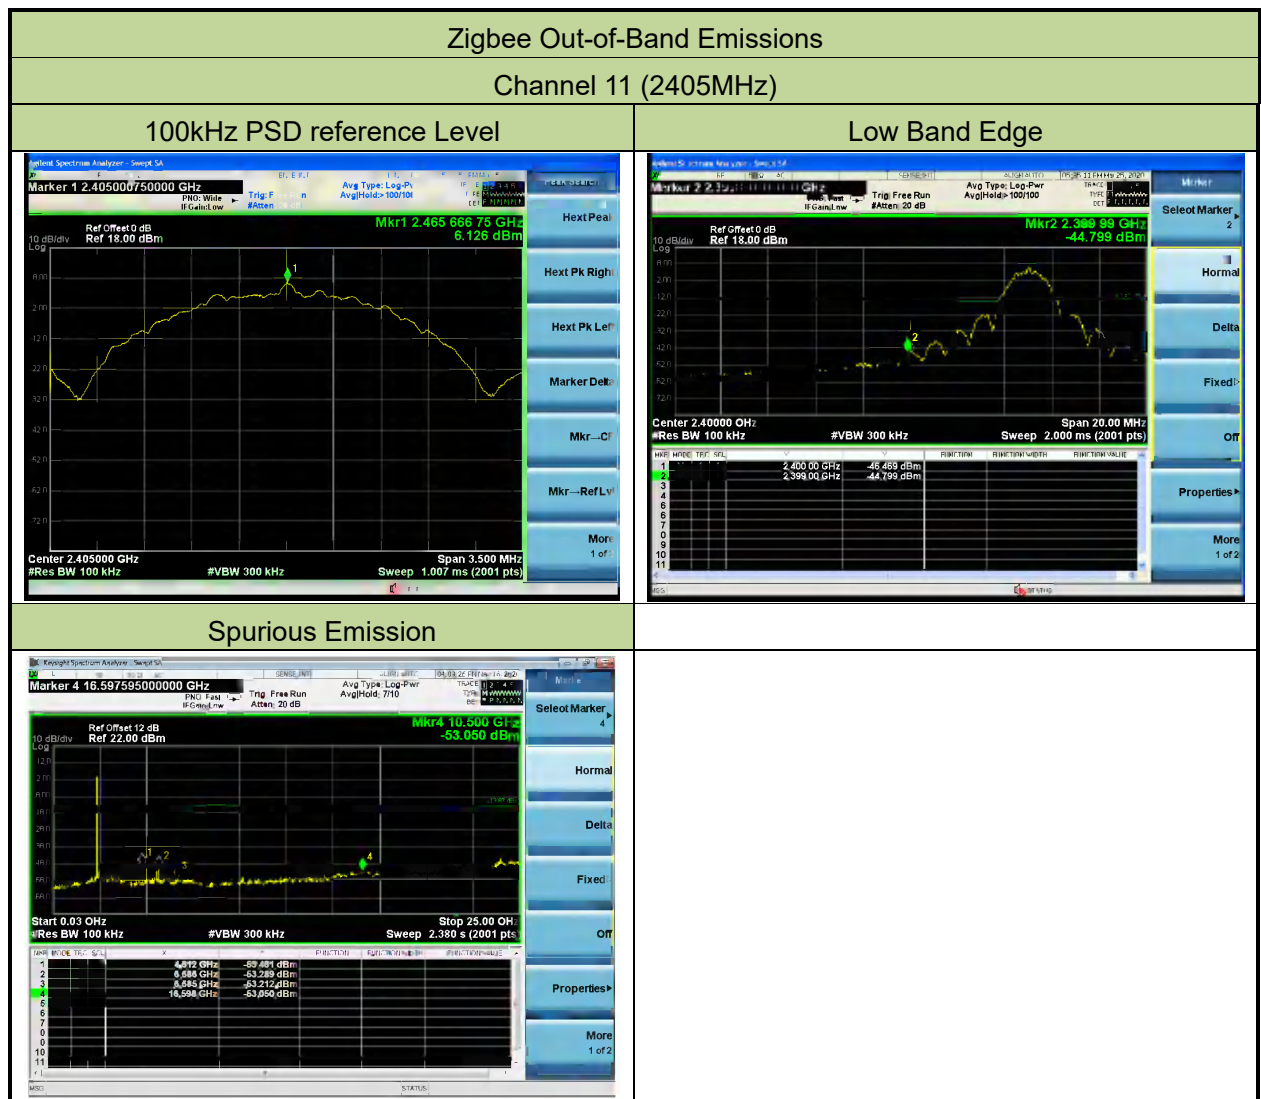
Zigbee Out-of-Band Emissions

Channel 11 (2405MHz)

| 100kHz PSD reference Level | Low Band Edge |
|---|---|
| Agilent Spectrum Analyzer - Swept SA<br>Marker 1 2.405000750000 GHz<br>PNO: Wide<br>IFGain:Low<br>Trig: Free Run<br>#Atten<br>Avg Type: Log-Pwr<br>Avg\|Hold:>100/100<br>Peak Search<br>Ref Offset 0 dB<br>10 dB/div Ref 18.00 dBm<br>Log<br>Mkr1 2.465 666 75 GHz<br>6.126 dBm<br>Next Peak<br>Next Pk Right<br>Next Pk Left<br>Marker Delta<br>Mkr→CF<br>Mkr→RefLvl<br>More<br>1 of<br>Center 2.405000 GHz<br>#Res BW 100 kHz<br>#VBW 300 kHz<br>Span 3.500 MHz<br>Sweep 1.007 ms (2001 pts) | Agilent Spectrum Analyzer - Swept SA<br>Marker 2 2.3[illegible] GHz<br>PNO: Fast<br>IFGain:Low<br>Trig: Free Run<br>#Atten: 20 dB<br>Avg Type: Log-Pwr<br>Avg\|Hold:>100/100<br>Marker<br>Select Marker<br>2<br>Ref Offset 0 dB<br>10 dB/div Ref 18.00 dBm<br>Log<br>Mkr2 2.399 99 GHz<br>-44.799 dBm<br>Normal<br>Delta<br>Fixed<br>Off<br>Properties<br>More<br>1 of 2<br>Center 2.40000 GHz<br>#Res BW 100 kHz<br>#VBW 300 kHz<br>Span 20.00 MHz<br>Sweep 2.000 ms (2001 pts)<br>MKR MODE TRC SCL FUNCTION FUNCTION WIDTH FUNCTION VALUE<br>1 2.400 00 GHz -46.469 dBm<br>2 2.399 00 GHz -44.799 dBm<br>3 4 5 6 7 8 9 10 11<br>MSG STATUS |
| Spurious Emission | |
| Keysight Spectrum Analyzer - Swept SA<br>Marker 4 16.597595000000 GHz<br>PNO: Fast<br>IFGain:Low<br>Trig: Free Run<br>Atten: 20 dB<br>Avg Type: Log-Pwr<br>Avg\|Hold: 7/10<br>Marker<br>Select Marker<br>4<br>Ref Offset 12 dB<br>10 dB/div Ref 22.00 dBm<br>Log<br>Mkr4 16.500 GHz<br>-53.050 dBm<br>Normal<br>Delta<br>Fixed<br>Off<br>Properties<br>More<br>1 of 2<br>Start 0.03 GHz<br>#Res BW 100 kHz<br>#VBW 300 kHz<br>Stop 25.00 GHz<br>Sweep 2.380 s (2001 pts)<br>MKR MODE TRC SCL X FUNCTION FUNCTION WIDTH FUNCTION VALUE<br>1 4.812 GHz -53.461 dBm<br>2 6.586 GHz -53.289 dBm<br>3 8.585 GHz -53.212 dBm<br>4 16.598 GHz -53.050 dBm<br>5 6 7 8 9 10 11<br>MSG STATUS | |